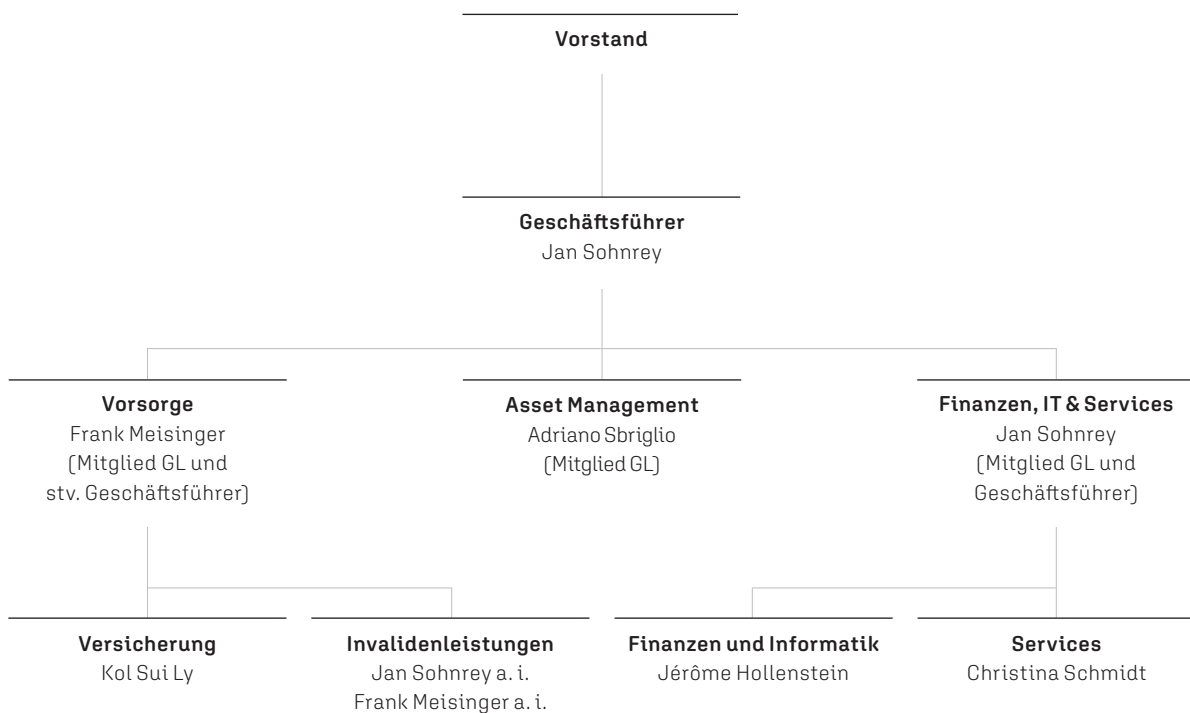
Vorstand

Geschäftsführer
Jan Sohnrey

Vorsorge
Frank Meisinger
(Mitglied GL und stv. Geschäftsführer)

Asset Management
Adriano Sbriglio
(Mitglied GL)

Finanzen, IT & Services
Jan Sohnrey
(Mitglied GL und Geschäftsführer)

Versicherung
Kol Sui Ly

Invalidenleistungen
Jan Sohnrey a. i.
Frank Meisinger a. i.

Finanzen und Informatik
Jérôme Hollenstein

Services
Christina Schmidt